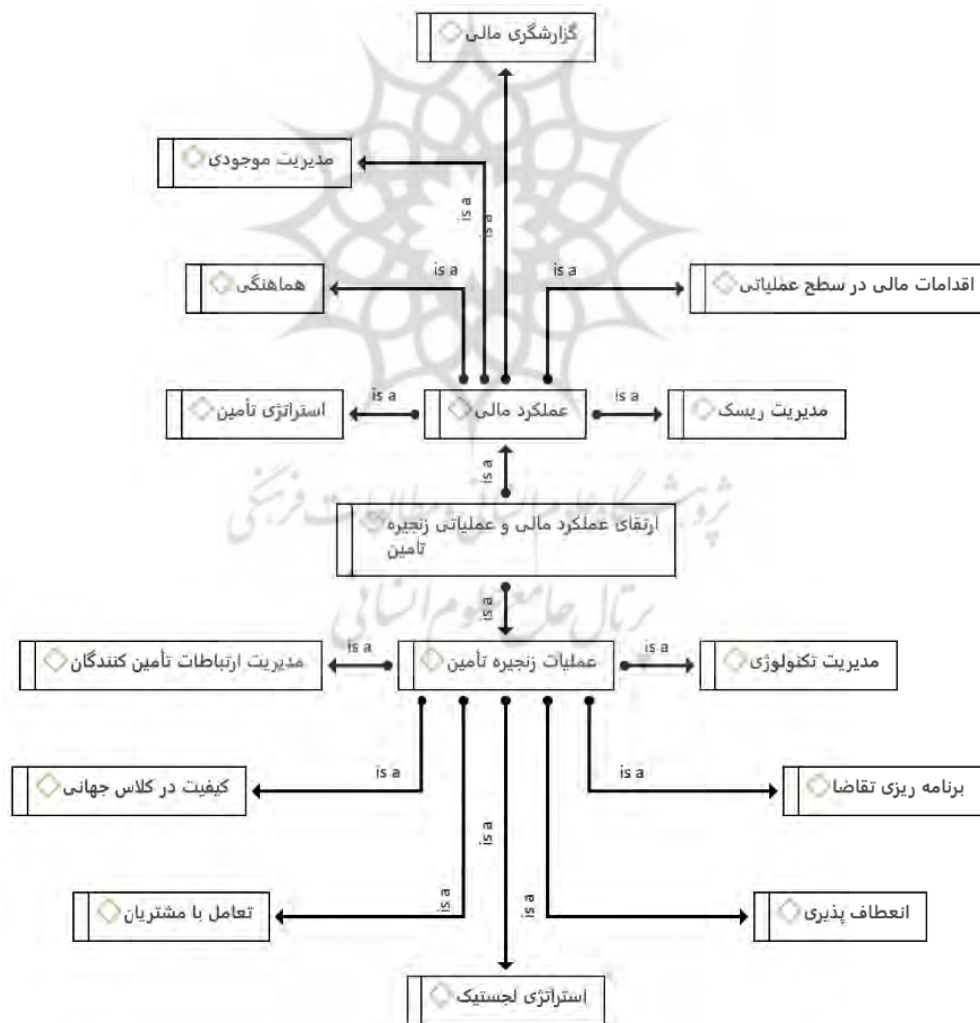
گزارشگری مالی
مدیریت موجودی
is a
is a
is a
is a
هماهنگی
اقدامات مالی در سطح عملیاتی
استراتژی تأمین
is a
عملکرد مالی
is a
مدیریت ریسک
is a
ارتقای عملکرد مالی و عملیاتی زنجیره تامین
is a
مدیریت ارتباطات تأمین کنندگان
is a
عملیات زنجیره تأمین
is a
مدیریت تکنولوژی
کیفیت در کلاس جهانی
is a
is a
برنامه ریزی تقاضا
is a
is a
is a
تعامل با مشتریان
انعطاف پذیری
استراتژی لجستیک